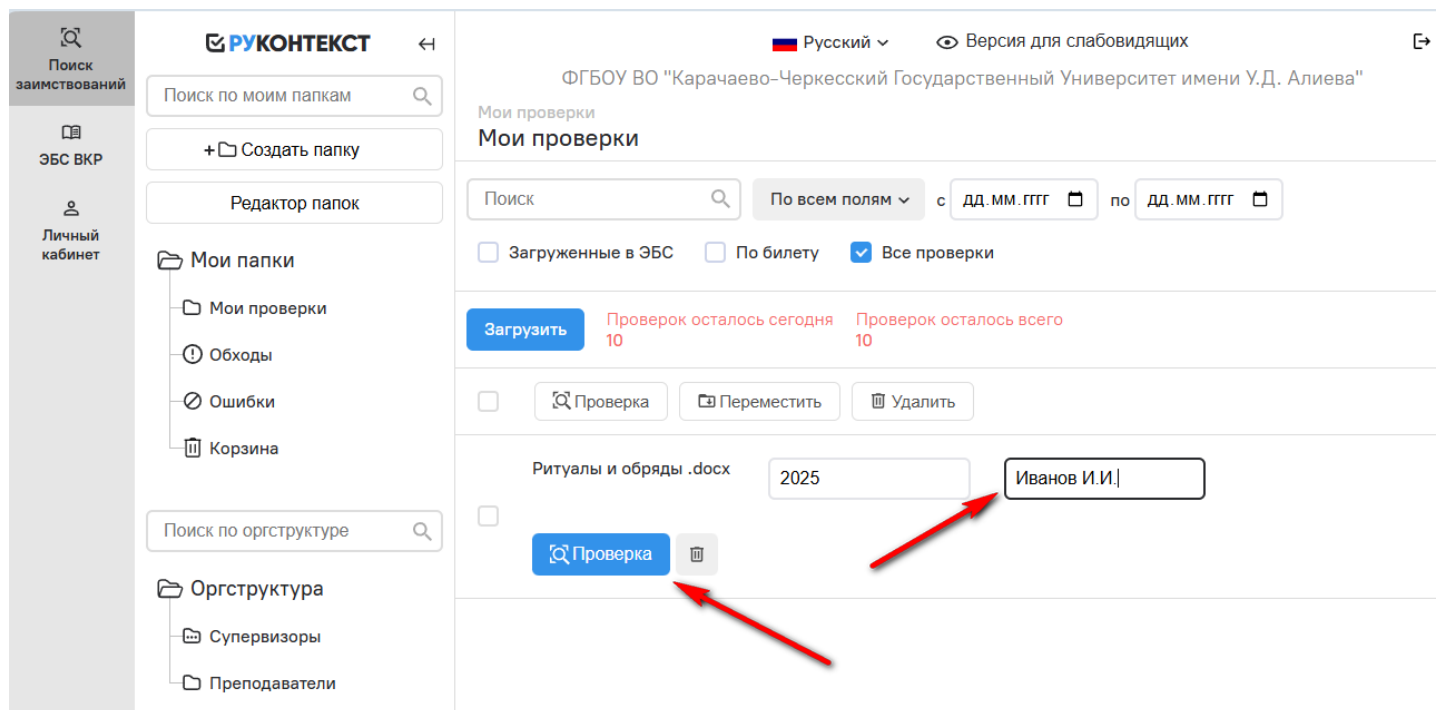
Поиск заимствований

ЭБС ВКР

Личный кабинет

РУКОНТЕКСТ

Поиск по моим папкам

+ Создать папку

Редактор папок

Мои папки

Мои проверки

Обходы

Ошибки

Корзина

Поиск по оргструктуре

Оргструктура

Супервизоры

Преподаватели

Русский

Версия для слабовидящих

ФГБОУ ВО "Карачаево-Черкесский Государственный Университет имени У.Д. Алиева"

Мои проверки

Мои проверки

Поиск

По всем полям

с дд.мм.гггг по дд.мм.гггг

Загруженные в ЭБС

По билету

Все проверки

Загрузить

Проверок осталось сегодня 10

Проверок осталось всего 10

Проверка

Переместить

Удалить

Ритуалы и обряды .docx

2025

Иванов И.И.

Проверка